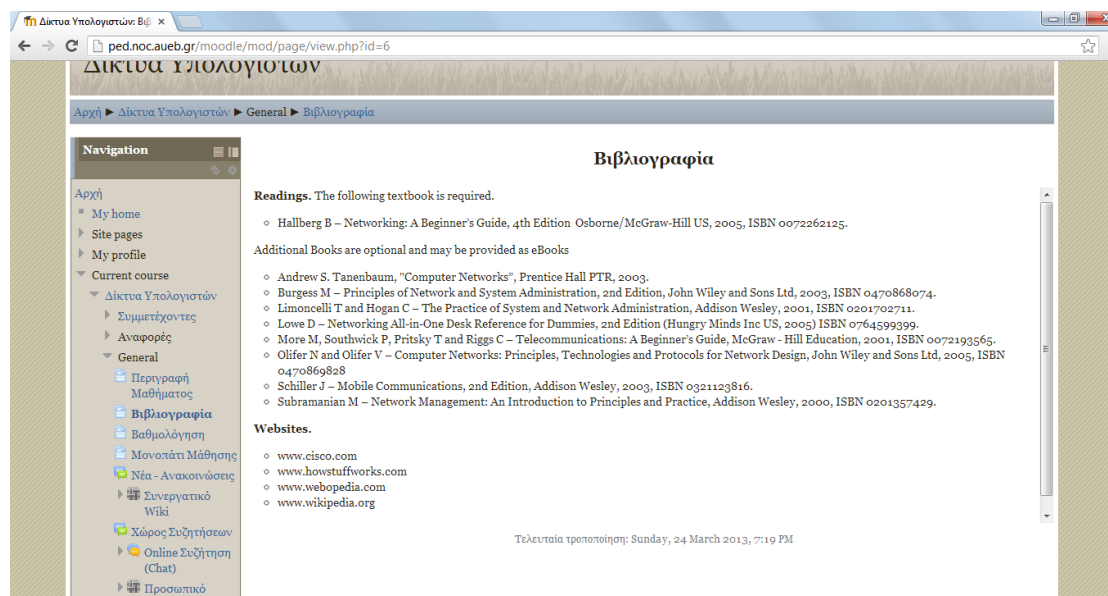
Δίκτυα Υπολογιστών: Βιβ ×

ped.noc.aueb.gr/moodle/mod/page/view.php?id=6

Δίκτυα Υπολογιστών

Αρχή ► Δίκτυα Υπολογιστών ► General ► Βιβλιογραφία

Navigation

Αρχή
My home
Site pages
My profile
Current course
Δίκτυα Υπολογιστών
Συμμετέχοντες
Αναφορές
General
Περιγραφή Μαθήματος
Βιβλιογραφία
Βαθμολόγηση
Μονοπάτι Μάθησης
Νέα - Ανακοινώσεις
Συνεργατικό Wiki
Χώρος Συζητήσεων
Online Συζήτηση (Chat)
Προσωπικό

Βιβλιογραφία

**Readings.** The following textbook is required.

- Hallberg B – Networking: A Beginner's Guide, 4th Edition Osborne/McGraw-Hill US, 2005, ISBN 0072262125.

Additional Books are optional and may be provided as eBooks

- Andrew S. Tanenbaum, "Computer Networks", Prentice Hall PTR, 2003.
- Burgess M – Principles of Network and System Administration, 2nd Edition, John Wiley and Sons Ltd, 2003, ISBN 0470868074.
- Limoncelli T and Hogan C – The Practice of System and Network Administration, Addison Wesley, 2001, ISBN 0201702711.
- Lowe D – Networking All-in-One Desk Reference for Dummies, 2nd Edition (Hungry Minds Inc US, 2005) ISBN 0764599399.
- More M, Southwick P, Pritsky T and Riggs C – Telecommunications: A Beginner's Guide, McGraw - Hill Education, 2001, ISBN 0072193565.
- Olifer N and Olifer V – Computer Networks: Principles, Technologies and Protocols for Network Design, John Wiley and Sons Ltd, 2005, ISBN 0470869828
- Schiller J – Mobile Communications, 2nd Edition, Addison Wesley, 2003, ISBN 0321123816.
- Subramanian M – Network Management: An Introduction to Principles and Practice, Addison Wesley, 2000, ISBN 0201357429.

**Websites.**

- www.cisco.com
- www.howstuffworks.com
- www.webopedia.com
- www.wikipedia.org

Τελευταία τροποποίηση: Sunday, 24 March 2013, 7:19 PM